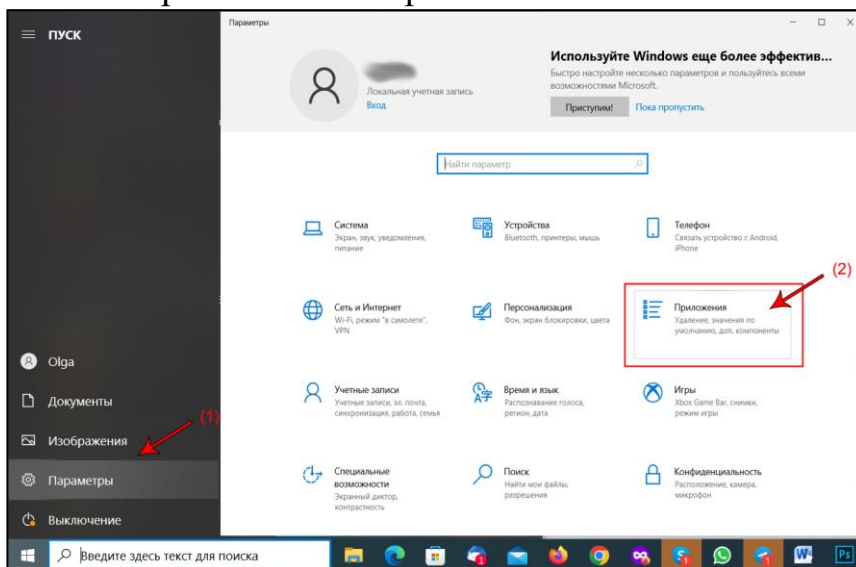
ПУСК

Параметры

Локальная учетная запись
Вход

Используйте Windows еще более эффектив...
Быстро настройте несколько параметров и пользуйтесь всеми возможностями Microsoft.
Приступим!
Пока пропустить

Найти параметр

Система
Экран, звук, уведомления, питание

Устройства
Bluetooth, принтеры, мышь

Телефон
Связать устройство с Android, iPhone

Сеть и Интернет
Wi-Fi, режим "в самолете", VPN

Персонализация
Фон, экран блокировки, цвета

Приложения
Удаление, значения по умолчанию, доп. компоненты

(2)

Учетные записи
Учетные записи, эл. почта, синхронизация, работа, семья

Время и язык
Распознавание голоса, регион, дата

Игры
Xbox Game Bar, снимки, режим игры

Специальные возможности
Экранный диктор, контрастность

Поиск
Найти мои файлы, разрешения

Конфиденциальность
Расположение, камера, микрофон

Olga
Документы
Изображения
(1)
Параметры
Выключение

Введите здесь текст для поиска